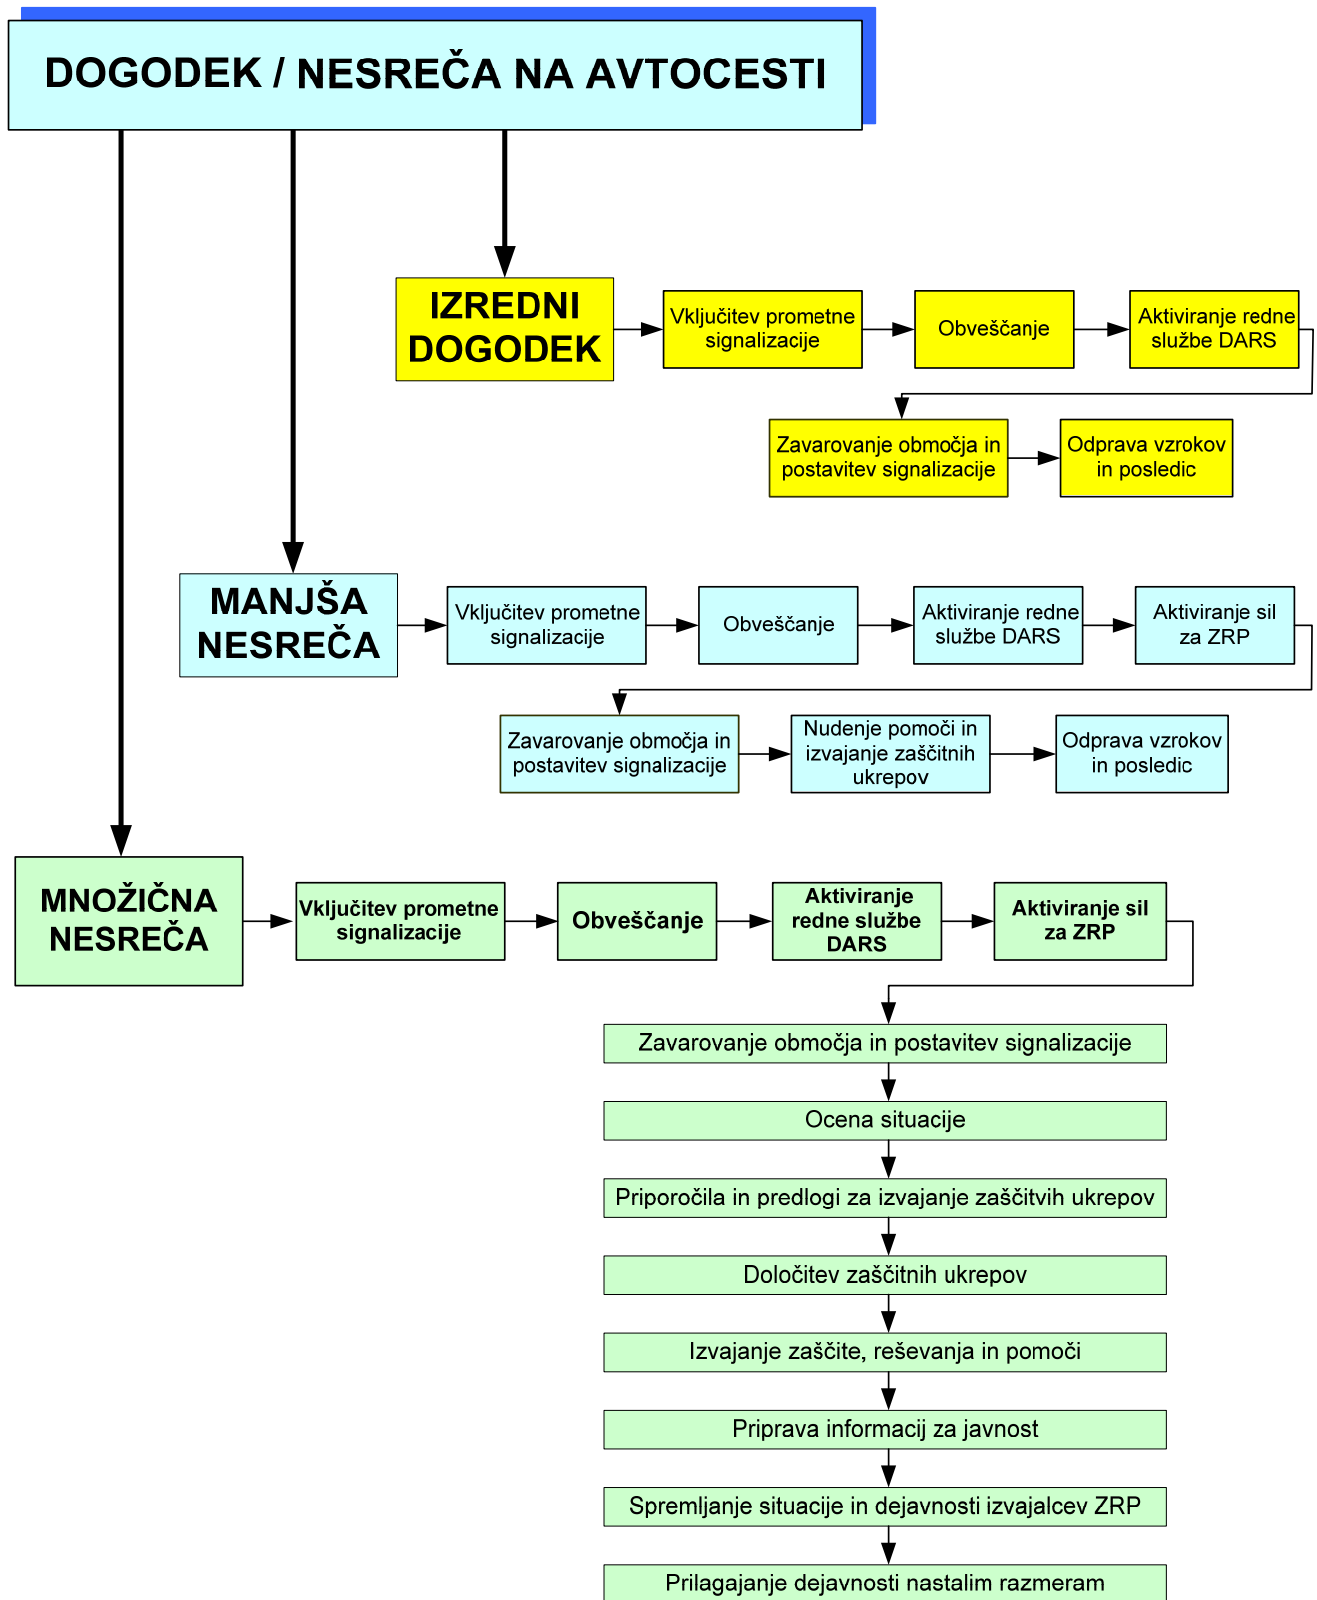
DOGODEK / NESREČA NA AVTOCESTI

IZREDNI DOGODEK

Vključitev prometne signalizacije

Obveščanje

Aktiviranje redne službe DARS

Zavarovanje območja in postavitev signalizacije

Odprava vzrokov in posledic

MANJŠA NESREČA

Vključitev prometne signalizacije

Obveščanje

Aktiviranje redne službe DARS

Aktiviranje sil za ZRP

Zavarovanje območja in postavitev signalizacije

Nudenje pomoči in izvajanje zaščitnih ukrepov

Odprava vzrokov in posledic

MNOŽIČNA NESREČA

Vključitev prometne signalizacije

Obveščanje

Aktiviranje redne službe DARS

Aktiviranje sil za ZRP

Zavarovanje območja in postavitev signalizacije

Ocena situacije

Priporočila in predlogi za izvajanje zaščitvih ukrepov

Določitev zaščitnih ukrepov

Izvajanje zaščite, reševanja in pomoči

Priprava informacij za javnost

Spremljanje situacije in dejavnosti izvajalcev ZRP

Prilagajanje dejavnosti nastalim razmeram